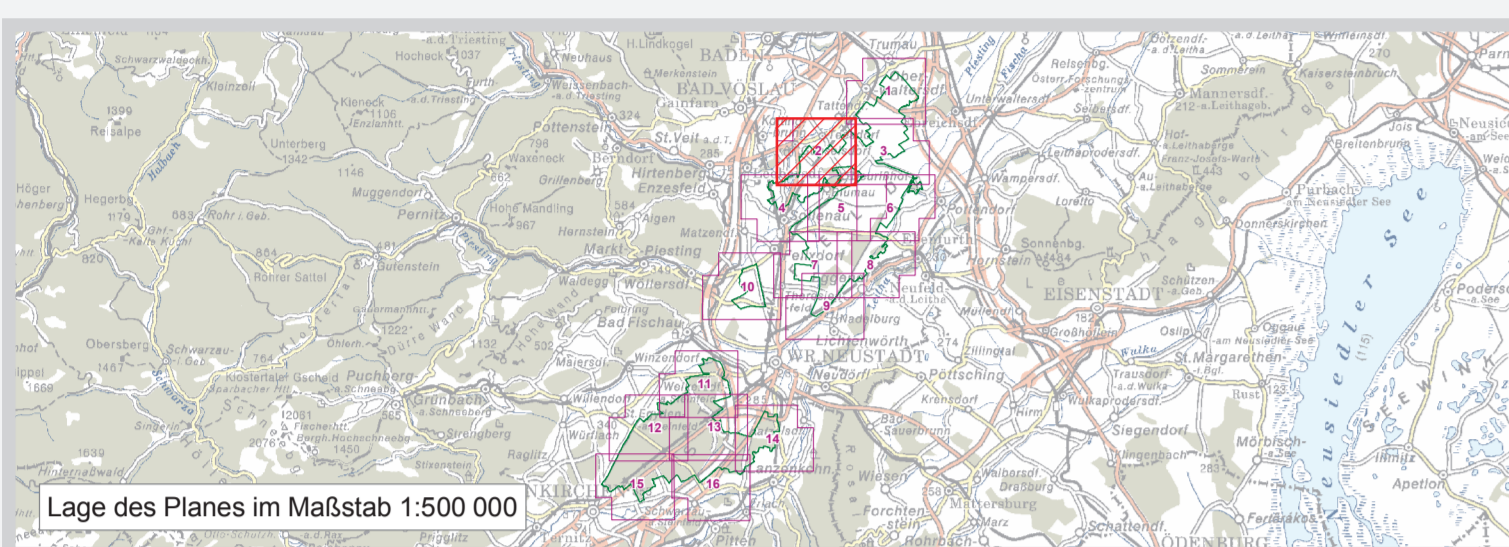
Lage des Planes im Maßstab 1:500 000

BADEN
BAD VÖSLAU
Trumau
Tattendorf
Oberwaltersdorf
Gainfarn
St.Veit a.d.T.
Berndorf
Pottenstein
Hirtenberg
Enzesfeld
Leobersdorf
Sollenau
Pottendorf
Ebenfurth
Felixdorf
Theresienfeld
Neufeld a.d.Leitha
Wollersdorf
Markt-Piesting
Bad Fischau
Lichtenwörth
WR.NEUSTADT
Neudörfl
Pöttsching
Winzendorf
Willendorf
Würflach
Neunkirchen
Schwarzau
EISENSTADT
Mannersdorf
Sommerein
Kaiersteinbruch
Purbach am Neusiedler See
Donnerskirchen
Schützen a.Geb.
Oggau am Neusiedler See
St.Margarethen i.Bgl.
Rust
Mörbisch a.See
Siegendorf
Klingenbach
Mattersburg
Forchtenstein
Wiesen
Krensdorf
Zillingtal
Müllendorf
Großhöflein
Hornstein
Sonnenbg.
Loretto
Wampersdorf
Seibersdorf
Unterwaltersdorf
Leithaprodersdf.
Gutenstein
Pernitz
Muggendorf
Puchberg a.Schneebg.
Grünbach a.Schneeberg
Strelzhof
Raglitz
Neusiedler See
Lanzenkirchen
Hohe Wand
Piesting
Schwarza
Triesting
Apetlon
Podersdorf
Illmitz
Breitenbrunn
Jois
1
2
3
4
5
6
7
8
9
10
11
12
13
14
15
16